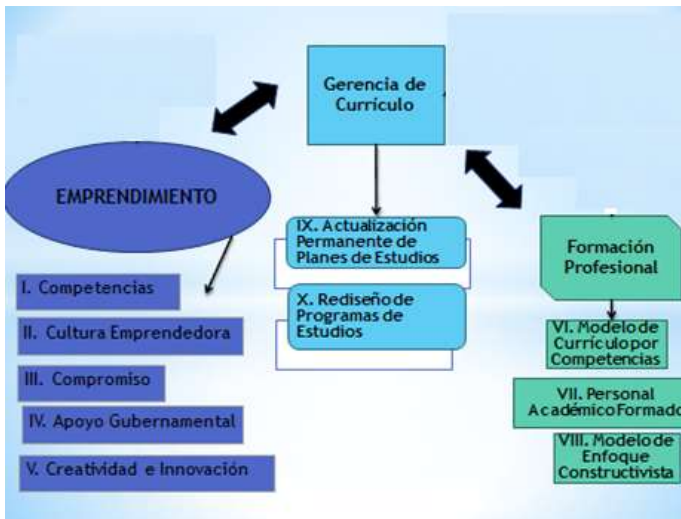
Gerencia de Currículo

EMPRENDIMIENTO

I. Competencias

II. Cultura Emprendedora

III. Compromiso

IV. Apoyo Gubernamental

V. Creatividad e Innovación

IX. Actualización Permanente de Planes de Estudios

X. Rediseño de Programas de Estudios

Formación Profesional

VI. Modelo de Currículo por Competencias

VII. Personal Académico Formado

VIII. Modelo de Enfoque Constructivista